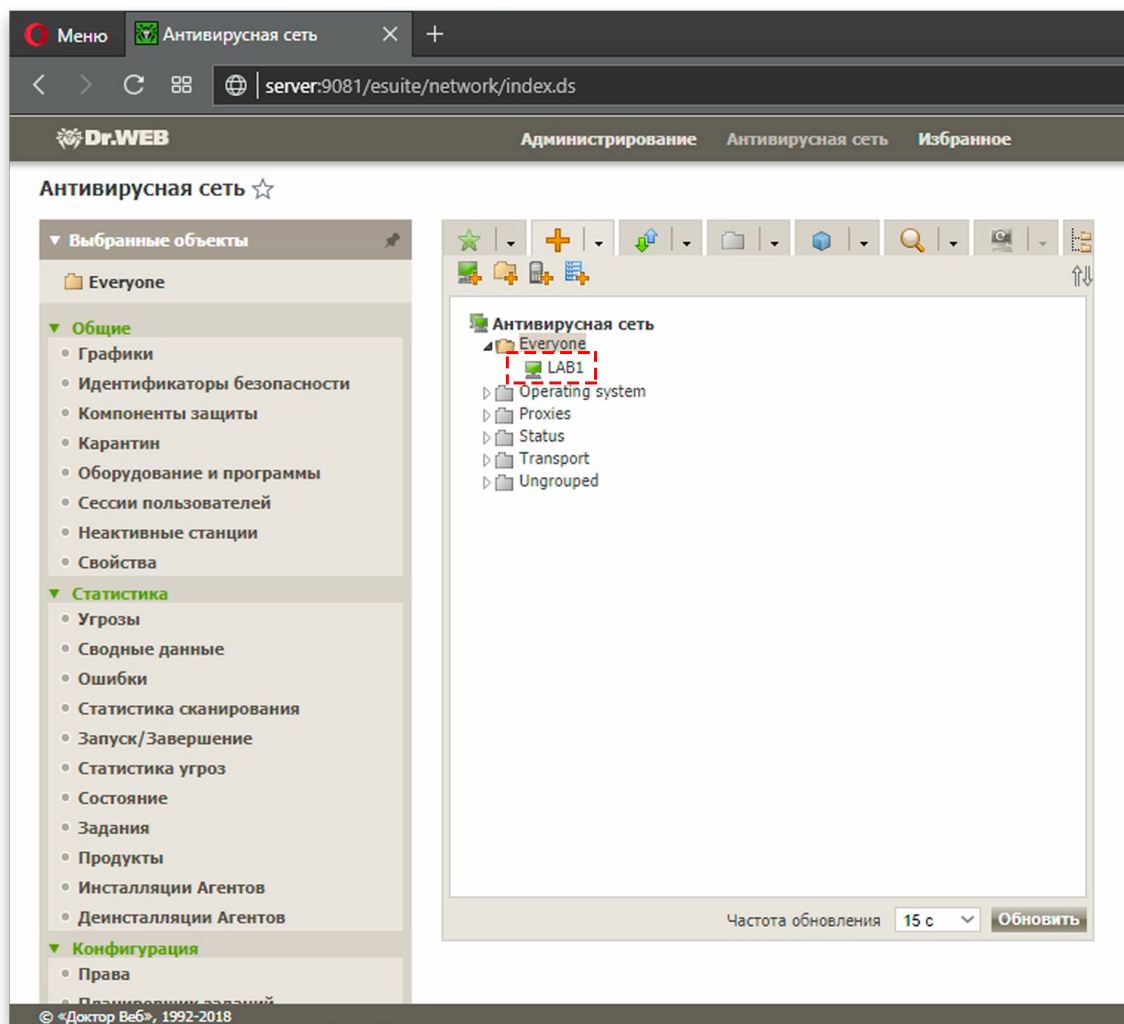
Меню
Антивирусная сеть
server:9081/esuite/network/index.ds

Dr.WEB
Администрирование
Антивирусная сеть
Избранное

Антивирусная сеть ☆

▼ Выбранные объекты
Everyone

▼ Общие
Графики
Идентификаторы безопасности
Компоненты защиты
Карантин
Оборудование и программы
Сессии пользователей
Неактивные станции
Свойства

▼ Статистика
Угрозы
Сводные данные
Ошибки
Статистика сканирования
Запуск/Завершение
Статистика угроз
Состояние
Задания
Продукты
Инсталляции Агентов
Деинсталляции Агентов

▼ Конфигурация
Права
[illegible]

Антивирусная сеть
Everyone
LAB1
Operating system
Proxies
Status
Transport
Ungrouped

Частота обновления
15 с
Обновить

© «Доктор Веб», 1992-2018